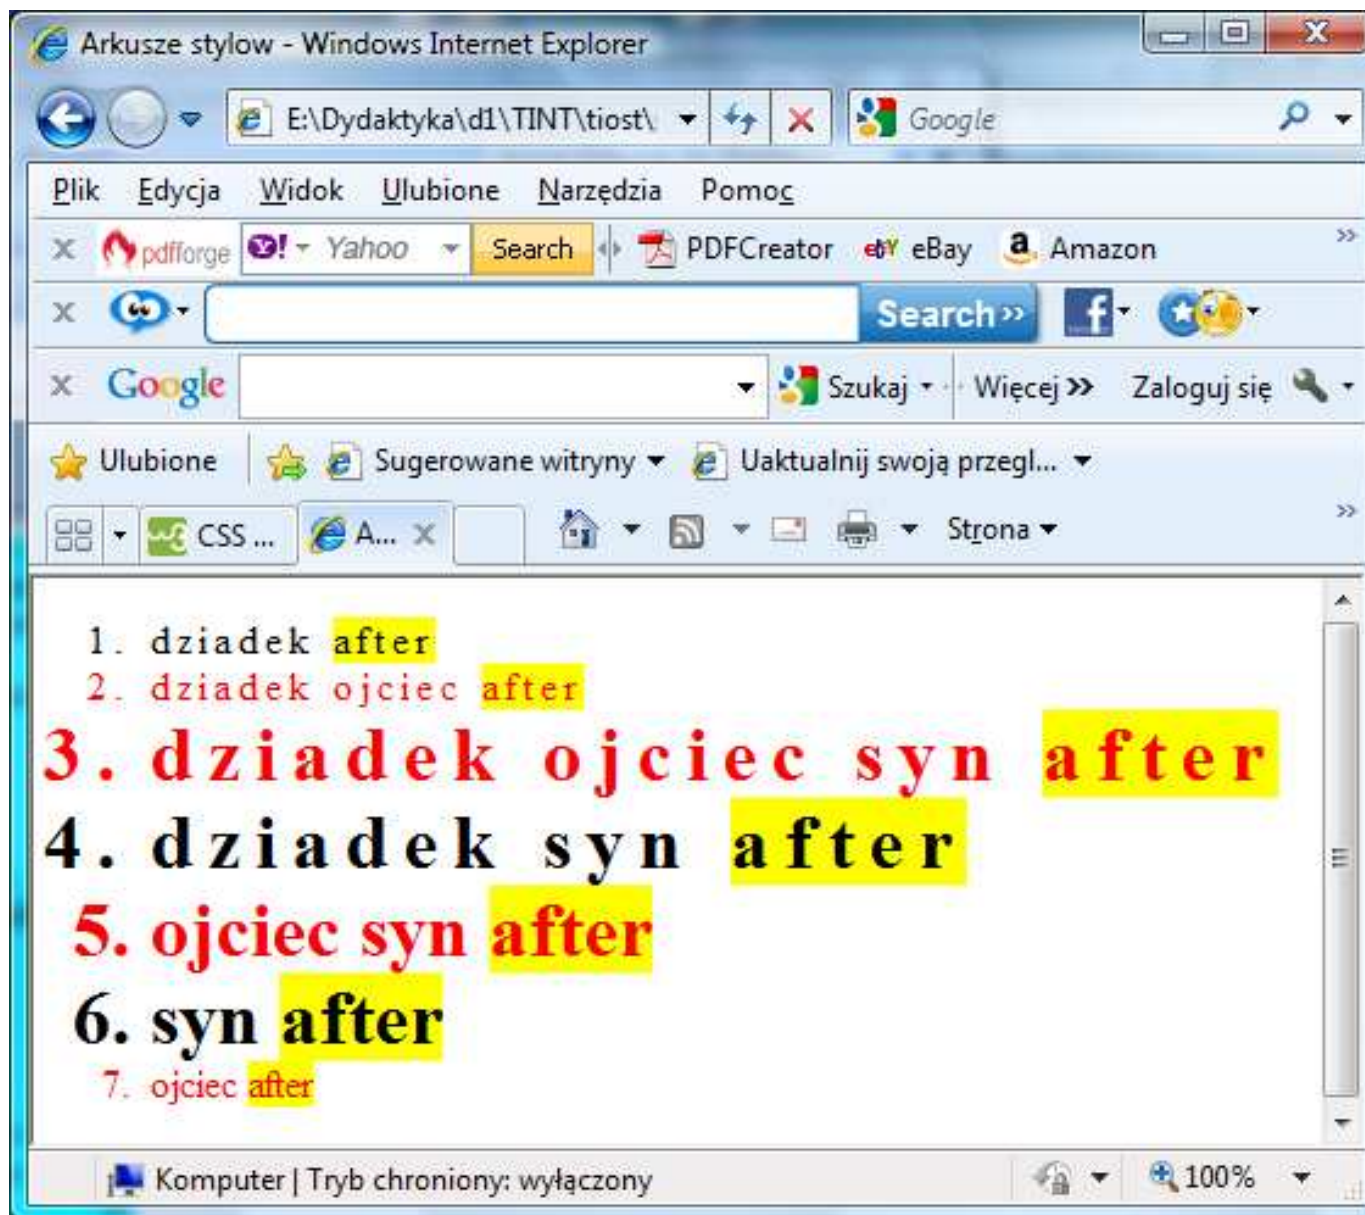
Arkusze stylow - Windows Internet Explorer

E:\Dydaktyka\d1\TINT\tiost\

Google

Plik Edycja Widok Ulubione Narzędzia Pomoc

pdfforge Yahoo Search PDFCreator eBay Amazon

Search »

Google Szukaj Więcej » Zaloguj się

Ulubione Sugerowane witryny Uaktualnij swoją przegl...

CSS ... A...

Strona

1. dziadek after
2. dziadek ojciec after
3. dziadek ojciec syn after
4. dziadek syn after
5. ojciec syn after
6. syn after
7. ojciec after

Komputer | Tryb chroniony: wyłączony

100%